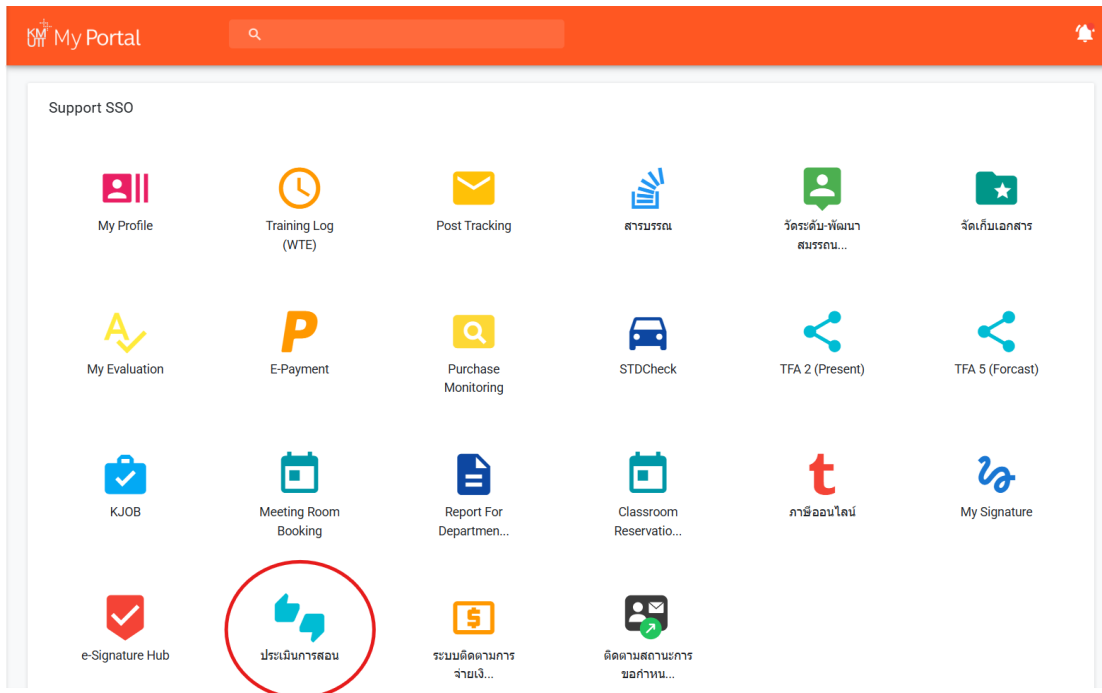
KMUTT My Portal

Support SSO

My Profile

Training Log (WTE)

Post Tracking

สารบรรณ

วัดระดับ-พัฒนา สมรรถน...

จัดเก็บเอกสาร

My Evaluation

E-Payment

Purchase Monitoring

STDCheck

TFA 2 (Present)

TFA 5 (Forcast)

KJOB

Meeting Room Booking

Report For Departmen...

Classroom Reservatio...

ภาษีออนไลน์

My Signature

e-Signature Hub

ประเมินการสอน

ระบบติดตามการจ่ายเงิ...

ติดตามสถานะการขอกำหน...